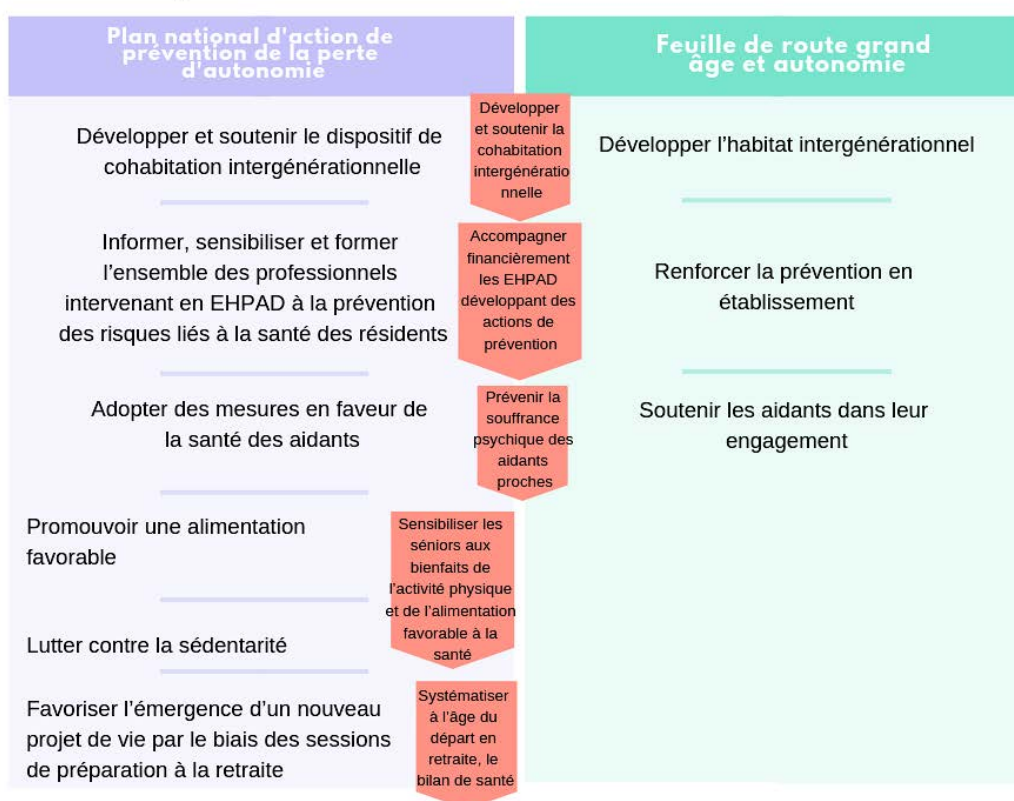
Plan national d'action de prévention de la perte d'autonomie

Feuille de route grand âge et autonomie

Développer et soutenir le dispositif de cohabitation intergénérationnelle

Développer et soutenir la cohabitation intergénérationnelle

Développer l'habitat intergénérationnel

Informer, sensibiliser et former l'ensemble des professionnels intervenant en EHPAD à la prévention des risques liés à la santé des résidents

Accompagner financièrement les EHPAD développant des actions de prévention

Renforcer la prévention en établissement

Adopter des mesures en faveur de la santé des aidants

Prévenir la souffrance psychique des aidants proches

Soutenir les aidants dans leur engagement

Promouvoir une alimentation favorable

Lutter contre la sédentarité

Sensibiliser les séniors aux bienfaits de l'activité physique et de l'alimentation favorable à la santé

Favoriser l'émergence d'un nouveau projet de vie par le biais des sessions de préparation à la retraite

Systématiser à l'âge du départ en retraite, le bilan de santé